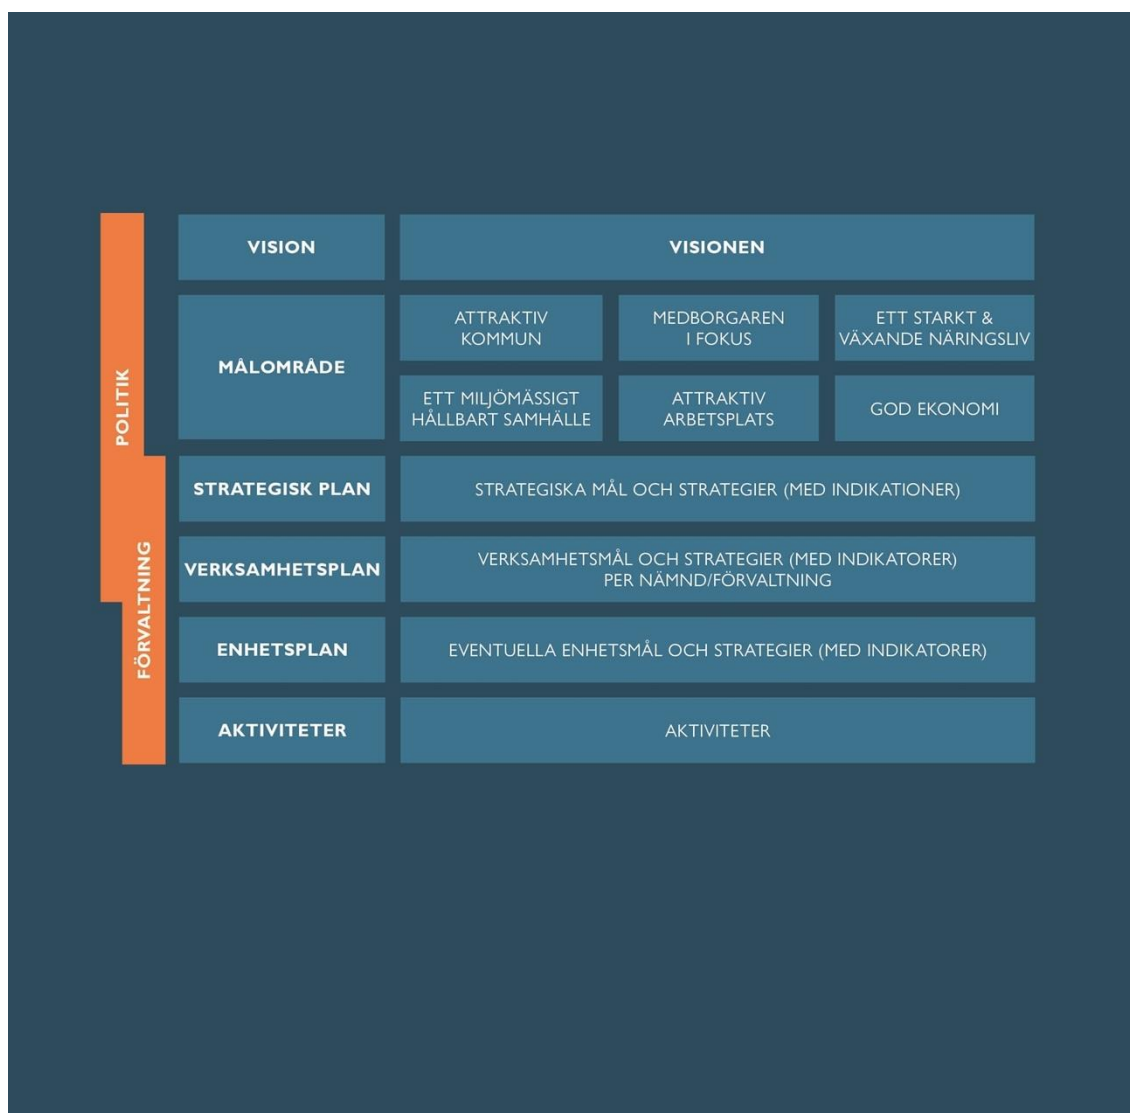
POLITIK

FÖRVALTNING

VISION

VISIONEN

MÅLOMRÅDE

ATTRAKTIV KOMMUN

MEDBORGAREN I FOKUS

ETT STARKT & VÄXANDE NÄRINGSLIV

ETT MILJÖMÄSSIGT HÅLLBART SAMHÄLLE

ATTRAKTIV ARBETSPLATS

GOD EKONOMI

STRATEGISK PLAN

STRATEGISKA MÅL OCH STRATEGIER (MED INDIKATIONER)

VERKSAMHETSPLAN

VERKSAMHETSMÅL OCH STRATEGIER (MED INDIKATORER) PER NÄMND/FÖRVALTNING

ENHETSPLAN

EVENTUELLA ENHETSMÅL OCH STRATEGIER (MED INDIKATORER)

AKTIVITETER

AKTIVITETER